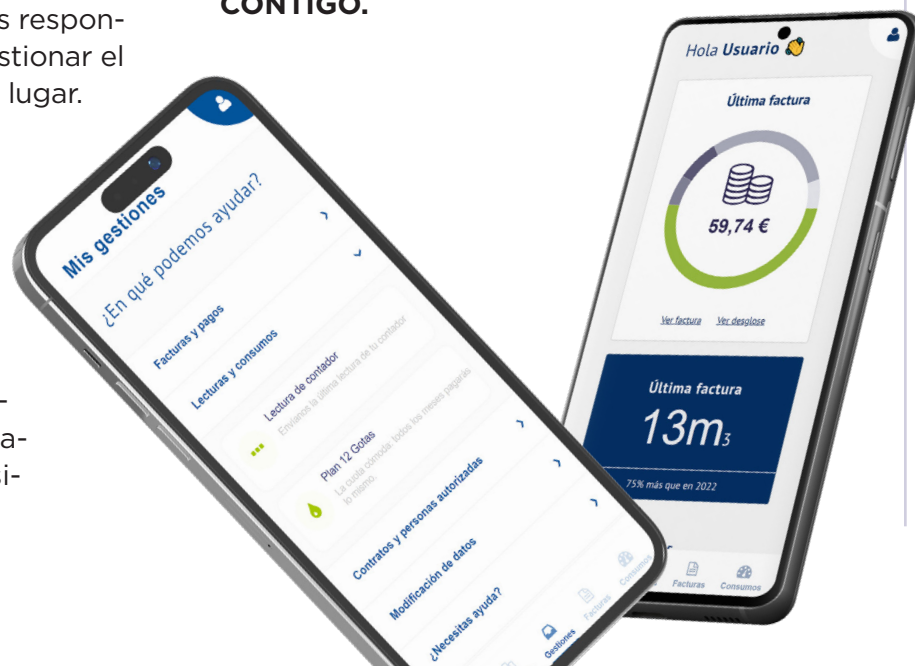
s respon-
stionar el
lugar.

CONTIGO.

-
a-
i-

Mis gestiones
¿En qué podemos ayudar?
Facturas y pagos
Lecturas y consumos
Lectura de contador
Envíanos la última lectura de tu contador
Plan 12 Gotas
La cuota cómoda: todos los meses pagarás lo mismo.
Contratos y personas autorizadas
Modificación de datos
¿Necesitas ayuda?
Gestiones
Facturas
Consumos

Hola Usuario
Última factura
59,74 €
Ver factura
Ver desglose
Última factura
13m3
75% más que en 2022
Facturas
Consumos